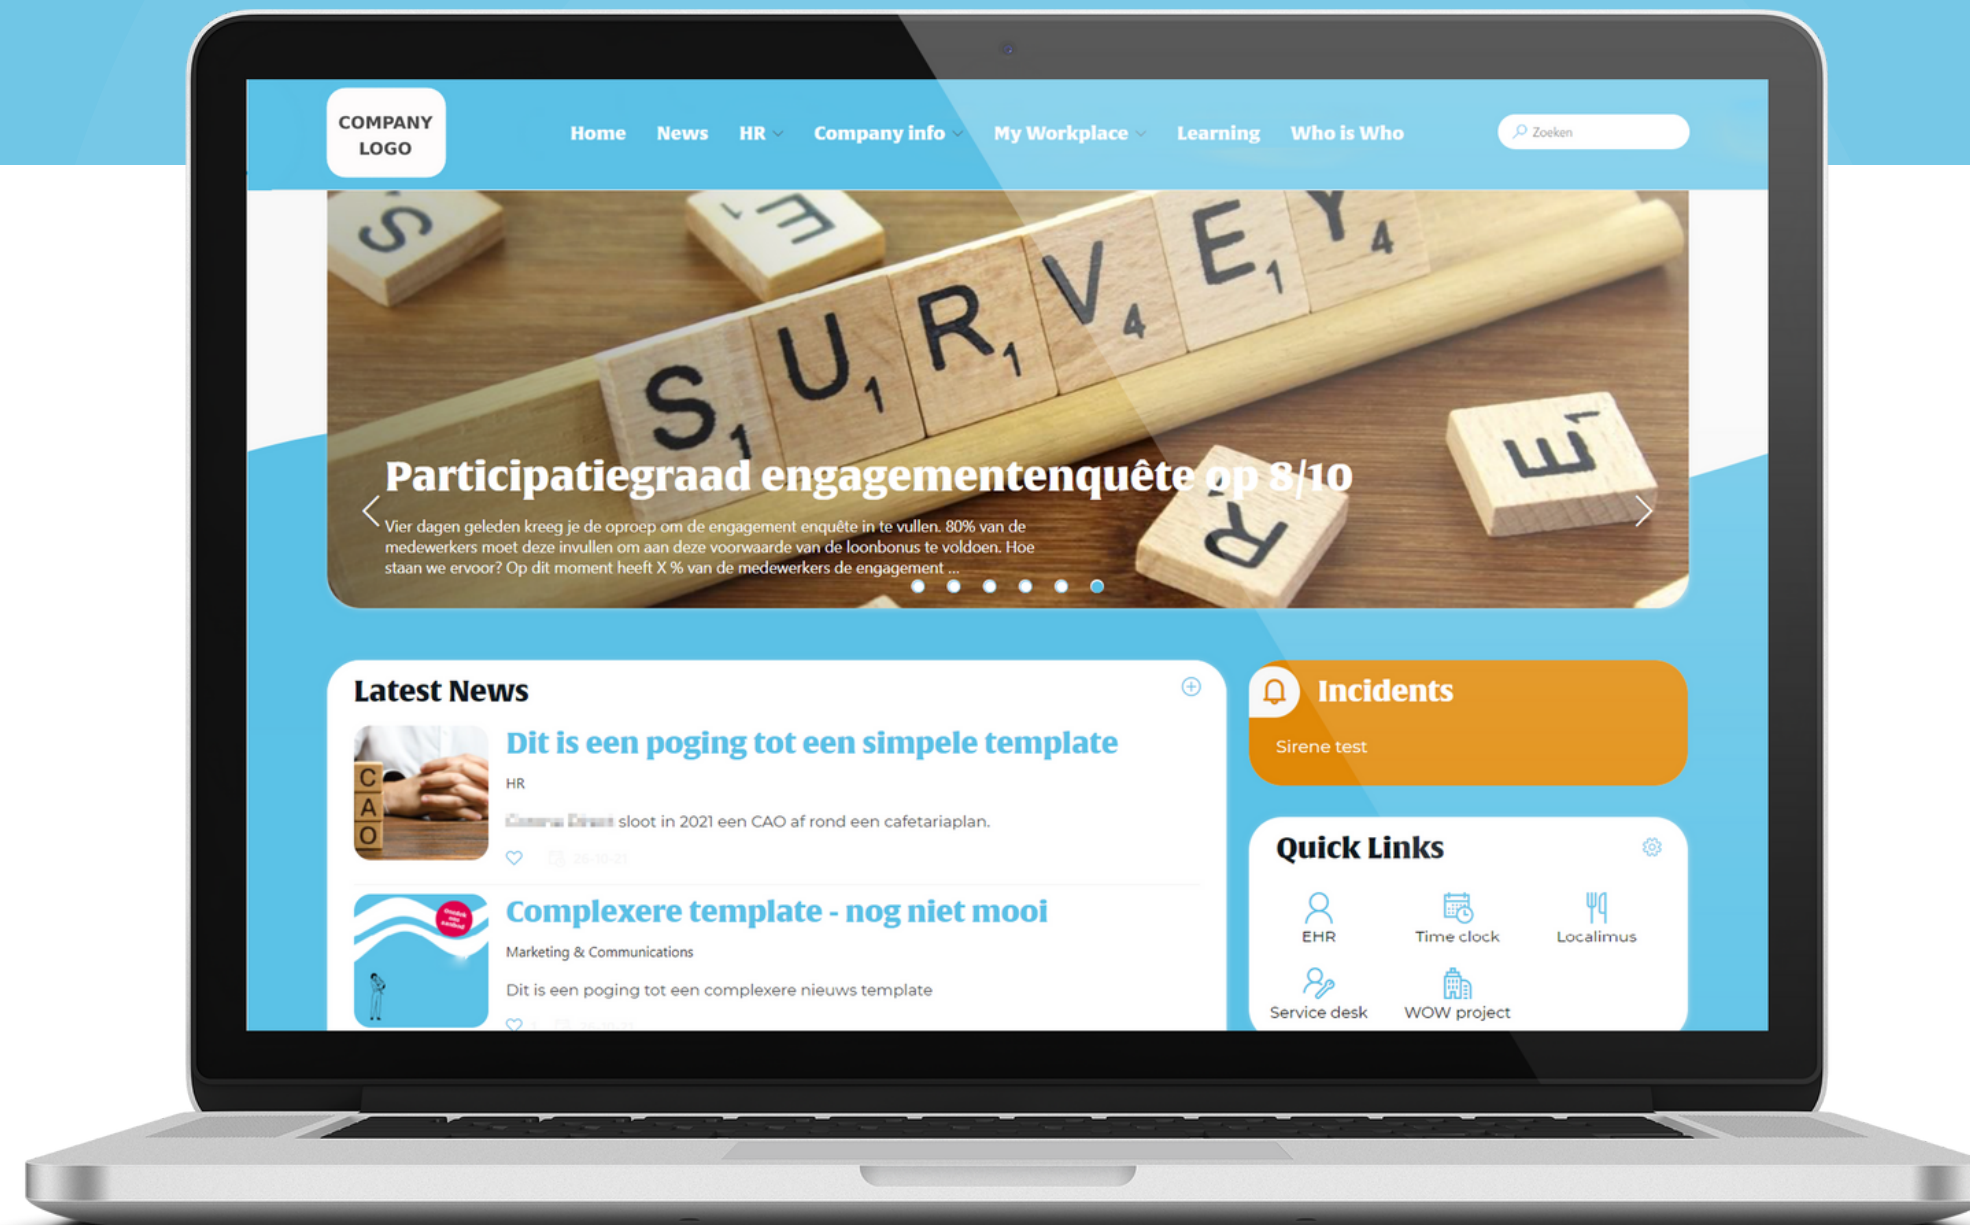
COMPANY LOGO

Home News HR Company info My Workplace Learning Who is Who

Zoeken

SURVEY E R

Participatiegraad engagementenquête op 8/10

Vier dagen geleden kreeg je de oproep om de engagement enquête in te vullen. 80% van de medewerkers moet deze invullen om aan deze voorwaarde van de loonbonus te voldoen. Hoe staan we ervoor? Op dit moment heeft X % van de medewerkers de engagement ...

Latest News

CAO

Dit is een poging tot een simpele template

HR

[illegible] sloot in 2021 een CAO af rond een cafetariaplan.

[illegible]

Complexere template - nog niet mooi

Marketing & Communications

Dit is een poging tot een complexere nieuws template

Incidents

Sirene test

Quick Links

EHR

Time clock

Localimus

Service desk

WOW project